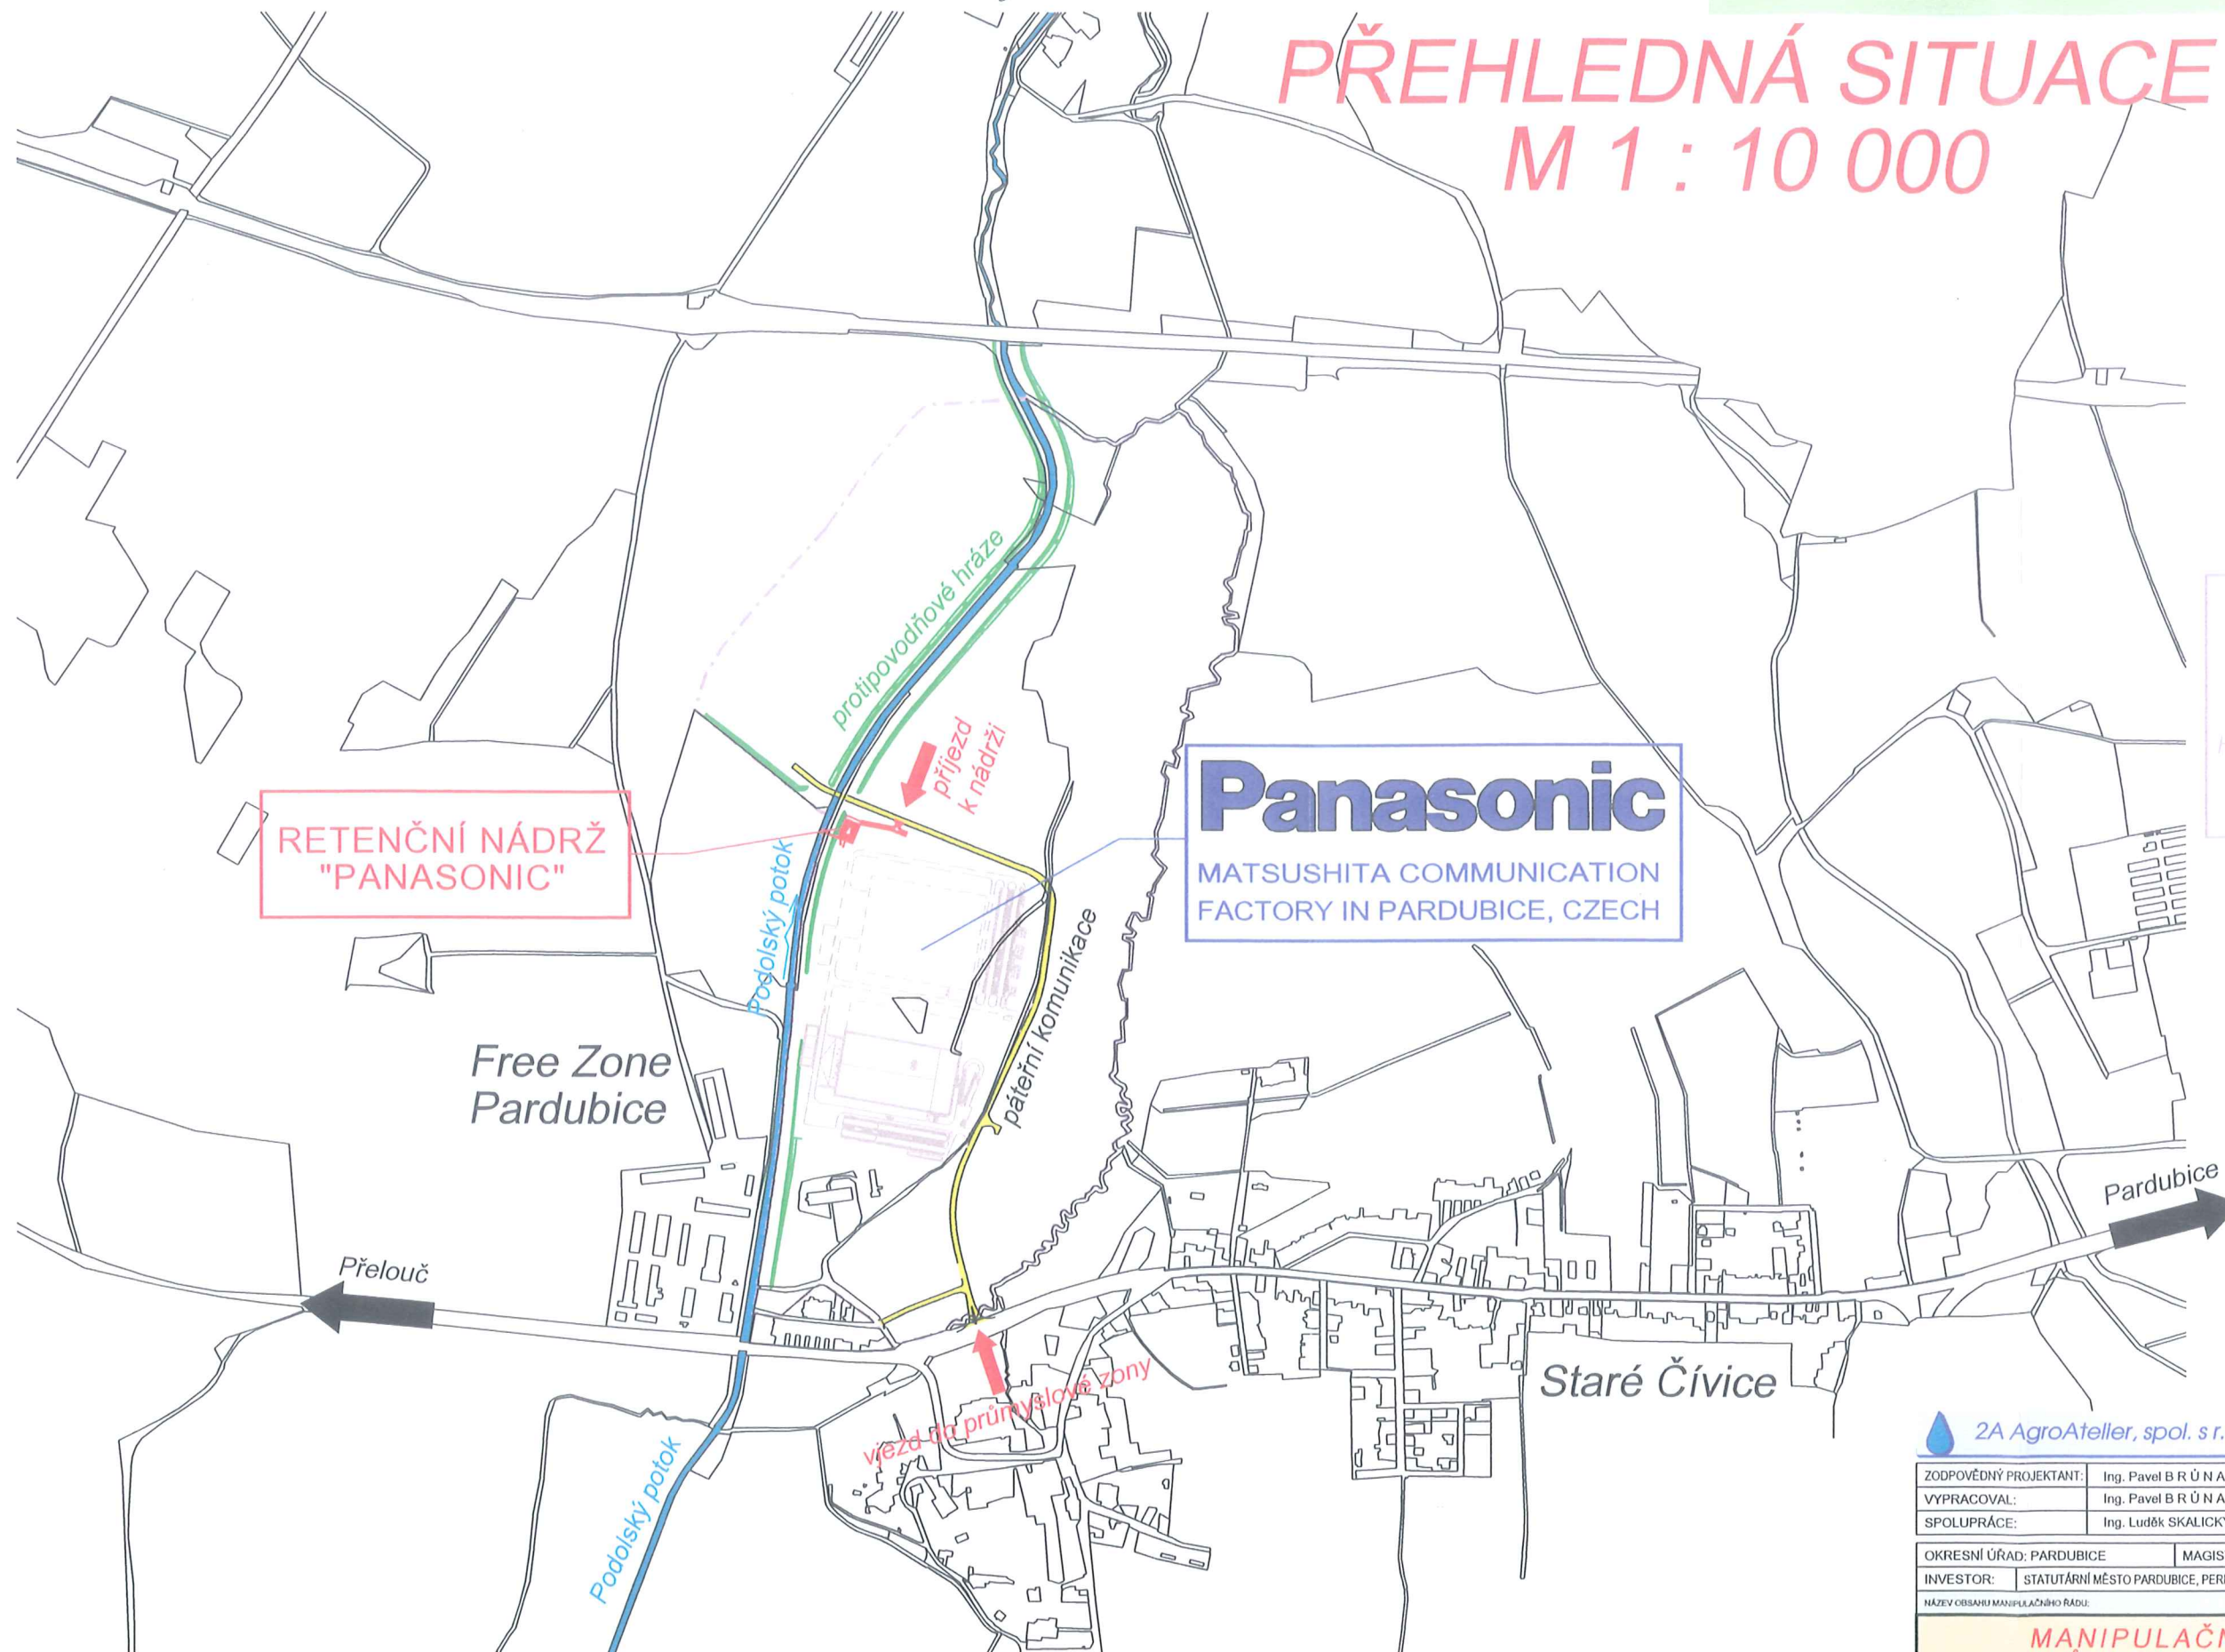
PŘEHLEDNÁ SITUACE
M 1 : 10 000

protipovodňové hráze

příjezd k nádrži

RETENČNÍ NÁDRŽ "PANASONIC"

Panasonic
MATSUSHITA COMMUNICATION FACTORY IN PARDUBICE, CZECH

Podolský potok

páteřní komunikace

Free Zone Pardubice

Přelouč

Pardubice

vjezd do průmyslové zony

Staré Čívice

Podolský potok

2A AgroAteller, spol. s r.

| ZODPOVĚDNÝ PROJEKTANT: | Ing. Pavel B R Ů N A |
|---|---|
| VYPRACOVAL: | Ing. Pavel B R Ů N A |
| SPOLUPRÁCE: | Ing. Luděk SKALICK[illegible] |

| OKRESNÍ ÚŘAD: PARDUBICE | MAGIS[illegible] |
|---|---|
| INVESTOR: | STATUTÁRNÍ MĚSTO PARDUBICE, PER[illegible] |

NÁZEV OBSAHU MANIPULAČNÍHO ŘÁDU:

MANIPULAČN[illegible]